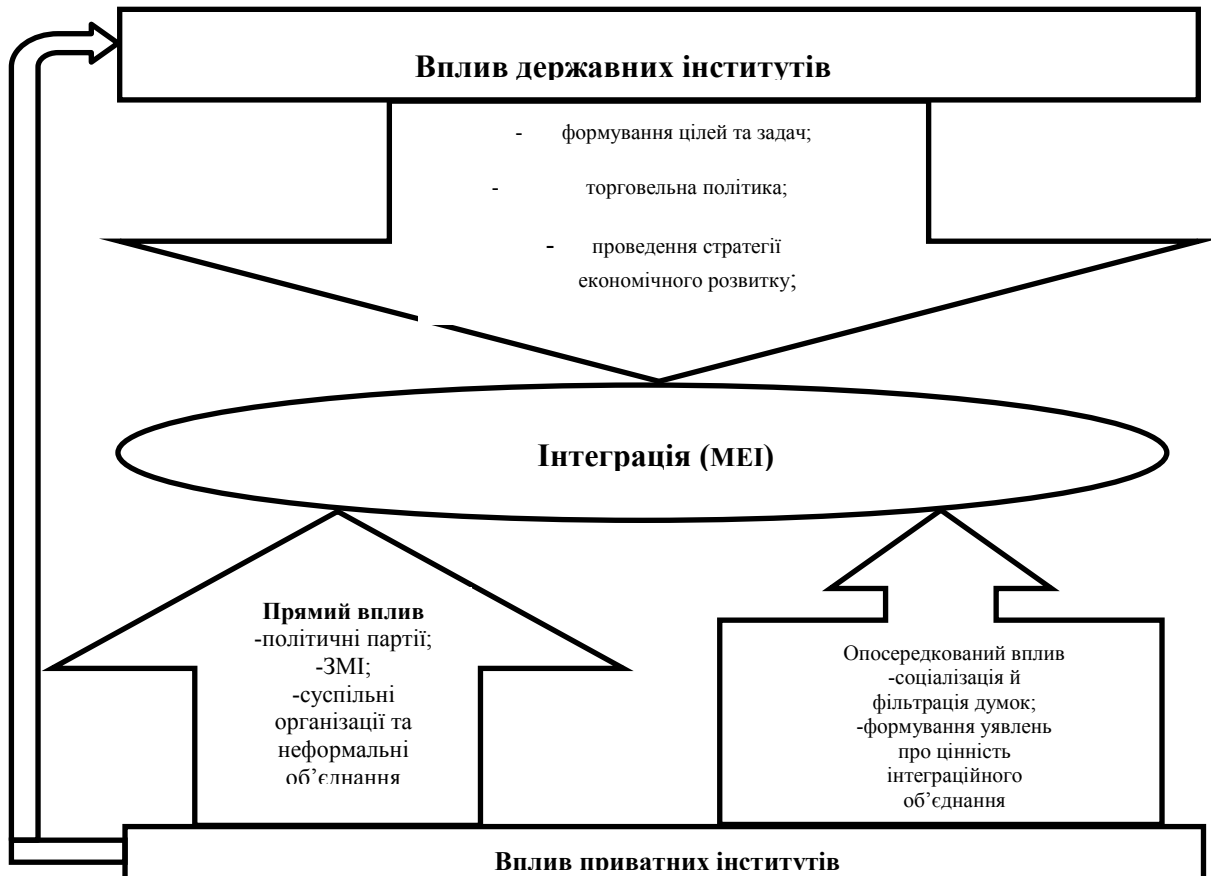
Вплив державних інститутів

- формування цілей та задач;

- торговельна політика;

- проведення стратегії економічного розвитку;

Інтеграція (МЕІ)

Прямий вплив
-політичні партії;
-ЗМІ;
-суспільні організації та неформальні об'єднання

Опосередкований вплив
-соціалізація й фільтрація думок;
-формування уявлень про цінність інтеграційного об'єднання

Вплив приватних інститутів